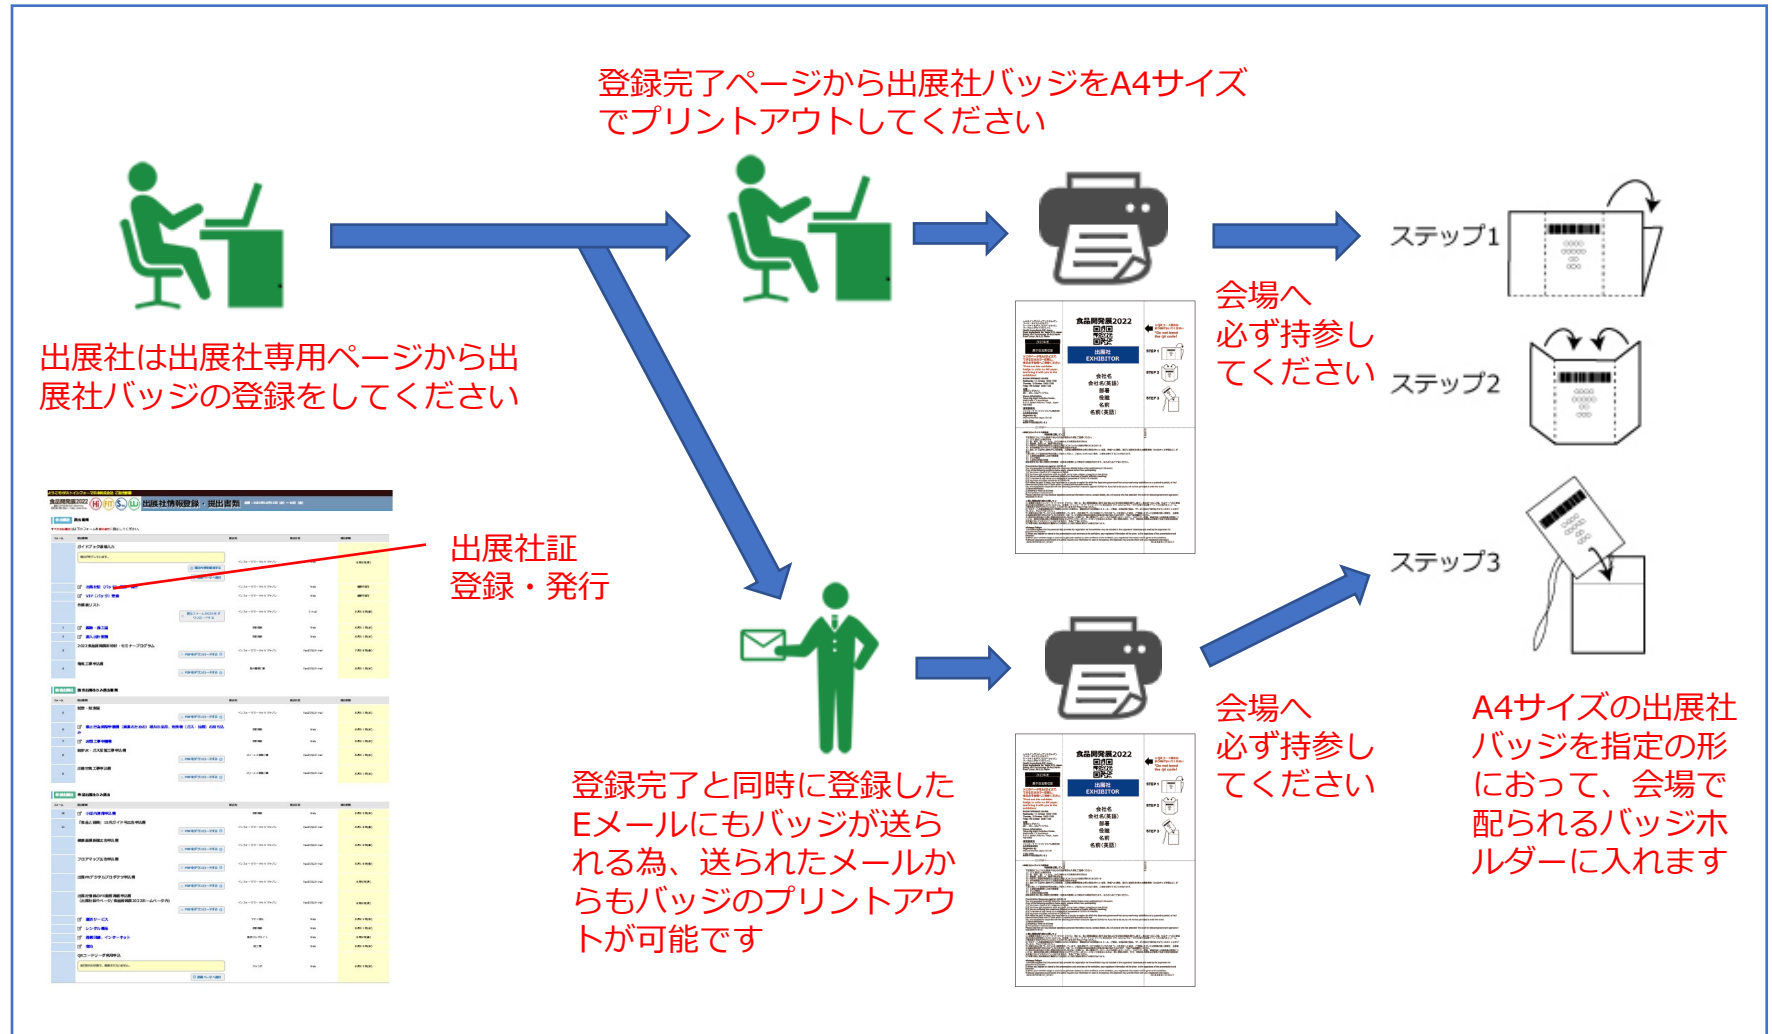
登録完了ページから出展社バッジをA4サイズでプリントアウトしてください

出展社は出展社専用ページから出展社バッジの登録をしてください

ステップ1

会場へ必ず持参してください

ステップ2

出展社証登録・発行

ステップ3

食品開発展2022
出展社 EXHIBITOR
会社名
会社名(英語)
部署
役職
名前
名前(英語)

STEP 1
STEP 2
STEP 3

食品開発展2022
出展社 EXHIBITOR
会社名
会社名(英語)
部署
役職
名前
名前(英語)

登録完了と同時に登録したEメールにもバッジが送られる為、送られたメールからもバッジのプリントアウトが可能です

会場へ必ず持参してください

A4サイズの出展社バッジを指定の形におって、会場で配られるバッジホルダーに入れます

出展社情報登録・提出書類